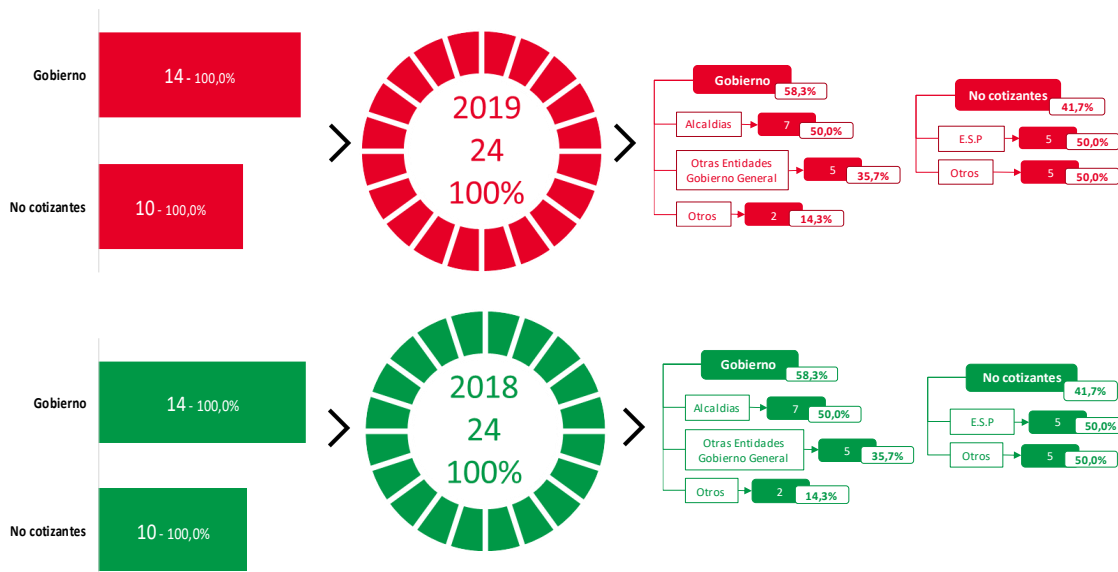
Gobierno
14 - 100,0%

No cotizantes
10 - 100,0%

2019
24
100%

Gobierno
58,3%
Alcaldias
7
50,0%
Otras Entidades Gobierno General
5
35,7%
Otros
2
14,3%

No cotizantes
41,7%
E.S.P
5
50,0%
Otros
5
50,0%

Gobierno
14 - 100,0%

No cotizantes
10 - 100,0%

2018
24
100%

Gobierno
58,3%
Alcaldias
7
50,0%
Otras Entidades Gobierno General
5
35,7%
Otros
2
14,3%

No cotizantes
41,7%
E.S.P
5
50,0%
Otros
5
50,0%